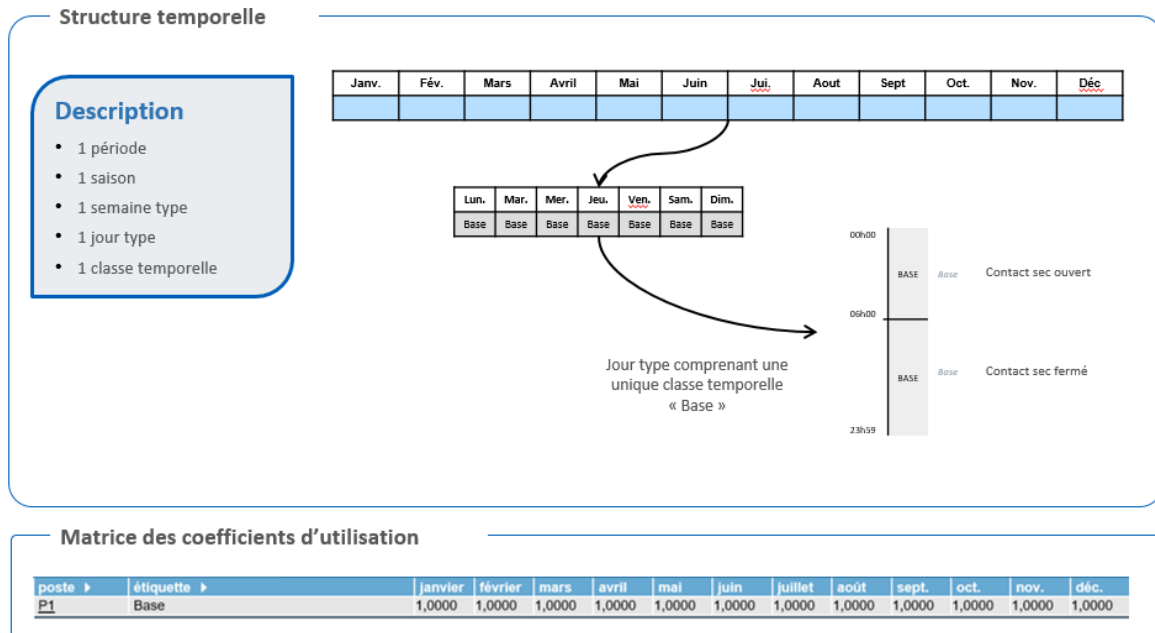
Structure temporelle

Description

- 1 période
- 1 saison
- 1 semaine type
- 1 jour type
- 1 classe temporelle

| Janv. | Fév. | Mars | Avril | Mai | Juin | Jui. | Aout | Sept | Oct. | Nov. | Déc |
|---|---|---|---|---|---|---|---|---|---|---|---|
| | | | | | | | | | | | |

| Lun. | Mar. | Mer. | Jeu. | Ven. | Sam. | Dim. |
|---|---|---|---|---|---|---|
| Base | Base | Base | Base | Base | Base | Base |

00h00

BASE Base Contact sec ouvert

06h00

BASE Base Contact sec fermé

23h59

Jour type comprenant une unique classe temporelle « Base »

Matrice des coefficients d'utilisation

| poste ▸ | étiquette ▸ | janvier | février | mars | avril | mai | juin | juillet | août | sept. | oct. | nov. | déc. |
|---|---|---|---|---|---|---|---|---|---|---|---|---|---|
| P1 | Base | 1,0000 | 1,0000 | 1,0000 | 1,0000 | 1,0000 | 1,0000 | 1,0000 | 1,0000 | 1,0000 | 1,0000 | 1,0000 | 1,0000 |